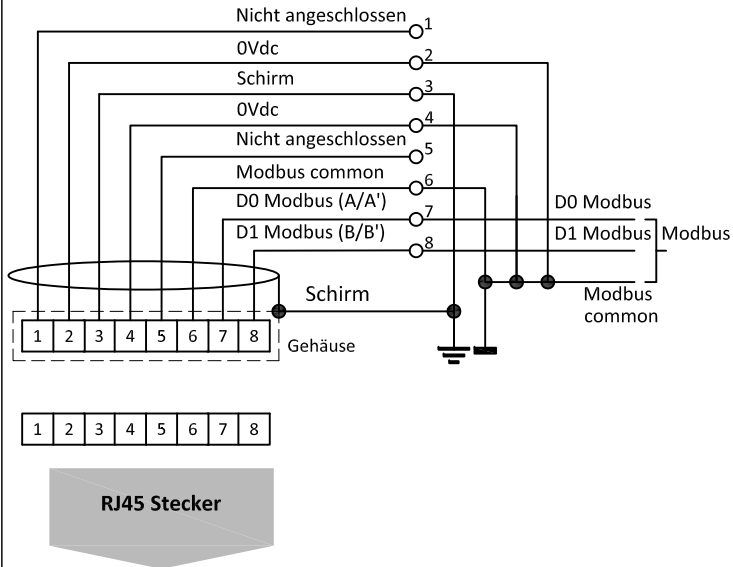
Nicht angeschlossen 1
0Vdc 2
Schirm 3
0Vdc 4
Nicht angeschlossen 5
Modbus common 6
D0 Modbus (A/A') 7
D1 Modbus (B/B') 8

D0 Modbus
D1 Modbus
Modbus
Modbus common

Schirm

| 1 | 2 | 3 | 4 | 5 | 6 | 7 | 8 |
|---|---|---|---|---|---|---|---|

Gehäuse

| 1 | 2 | 3 | 4 | 5 | 6 | 7 | 8 |
|---|---|---|---|---|---|---|---|

RJ45 Stecker